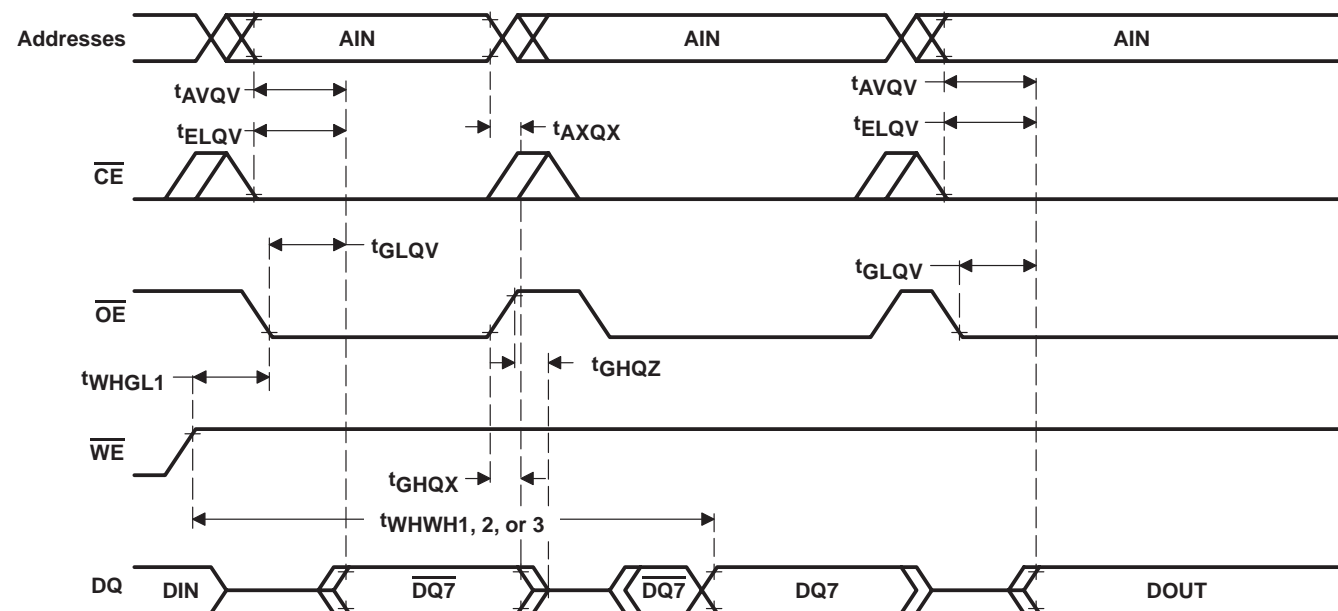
Addresses
AIN
AIN
AIN
$t_{AVQV}$
$t_{AVQV}$
$t_{ELQV}$
$t_{AXQX}$
$t_{ELQV}$
$\overline{CE}$
$t_{GLQV}$
$t_{GLQV}$
$\overline{OE}$
$t_{WHGL1}$
$t_{GHQZ}$
$\overline{WE}$
$t_{GHQX}$
$t_{WHWH1, 2, or 3}$
DQ
DIN
$\overline{DQ7}$
$\overline{DQ7}$
DQ7
DOUT